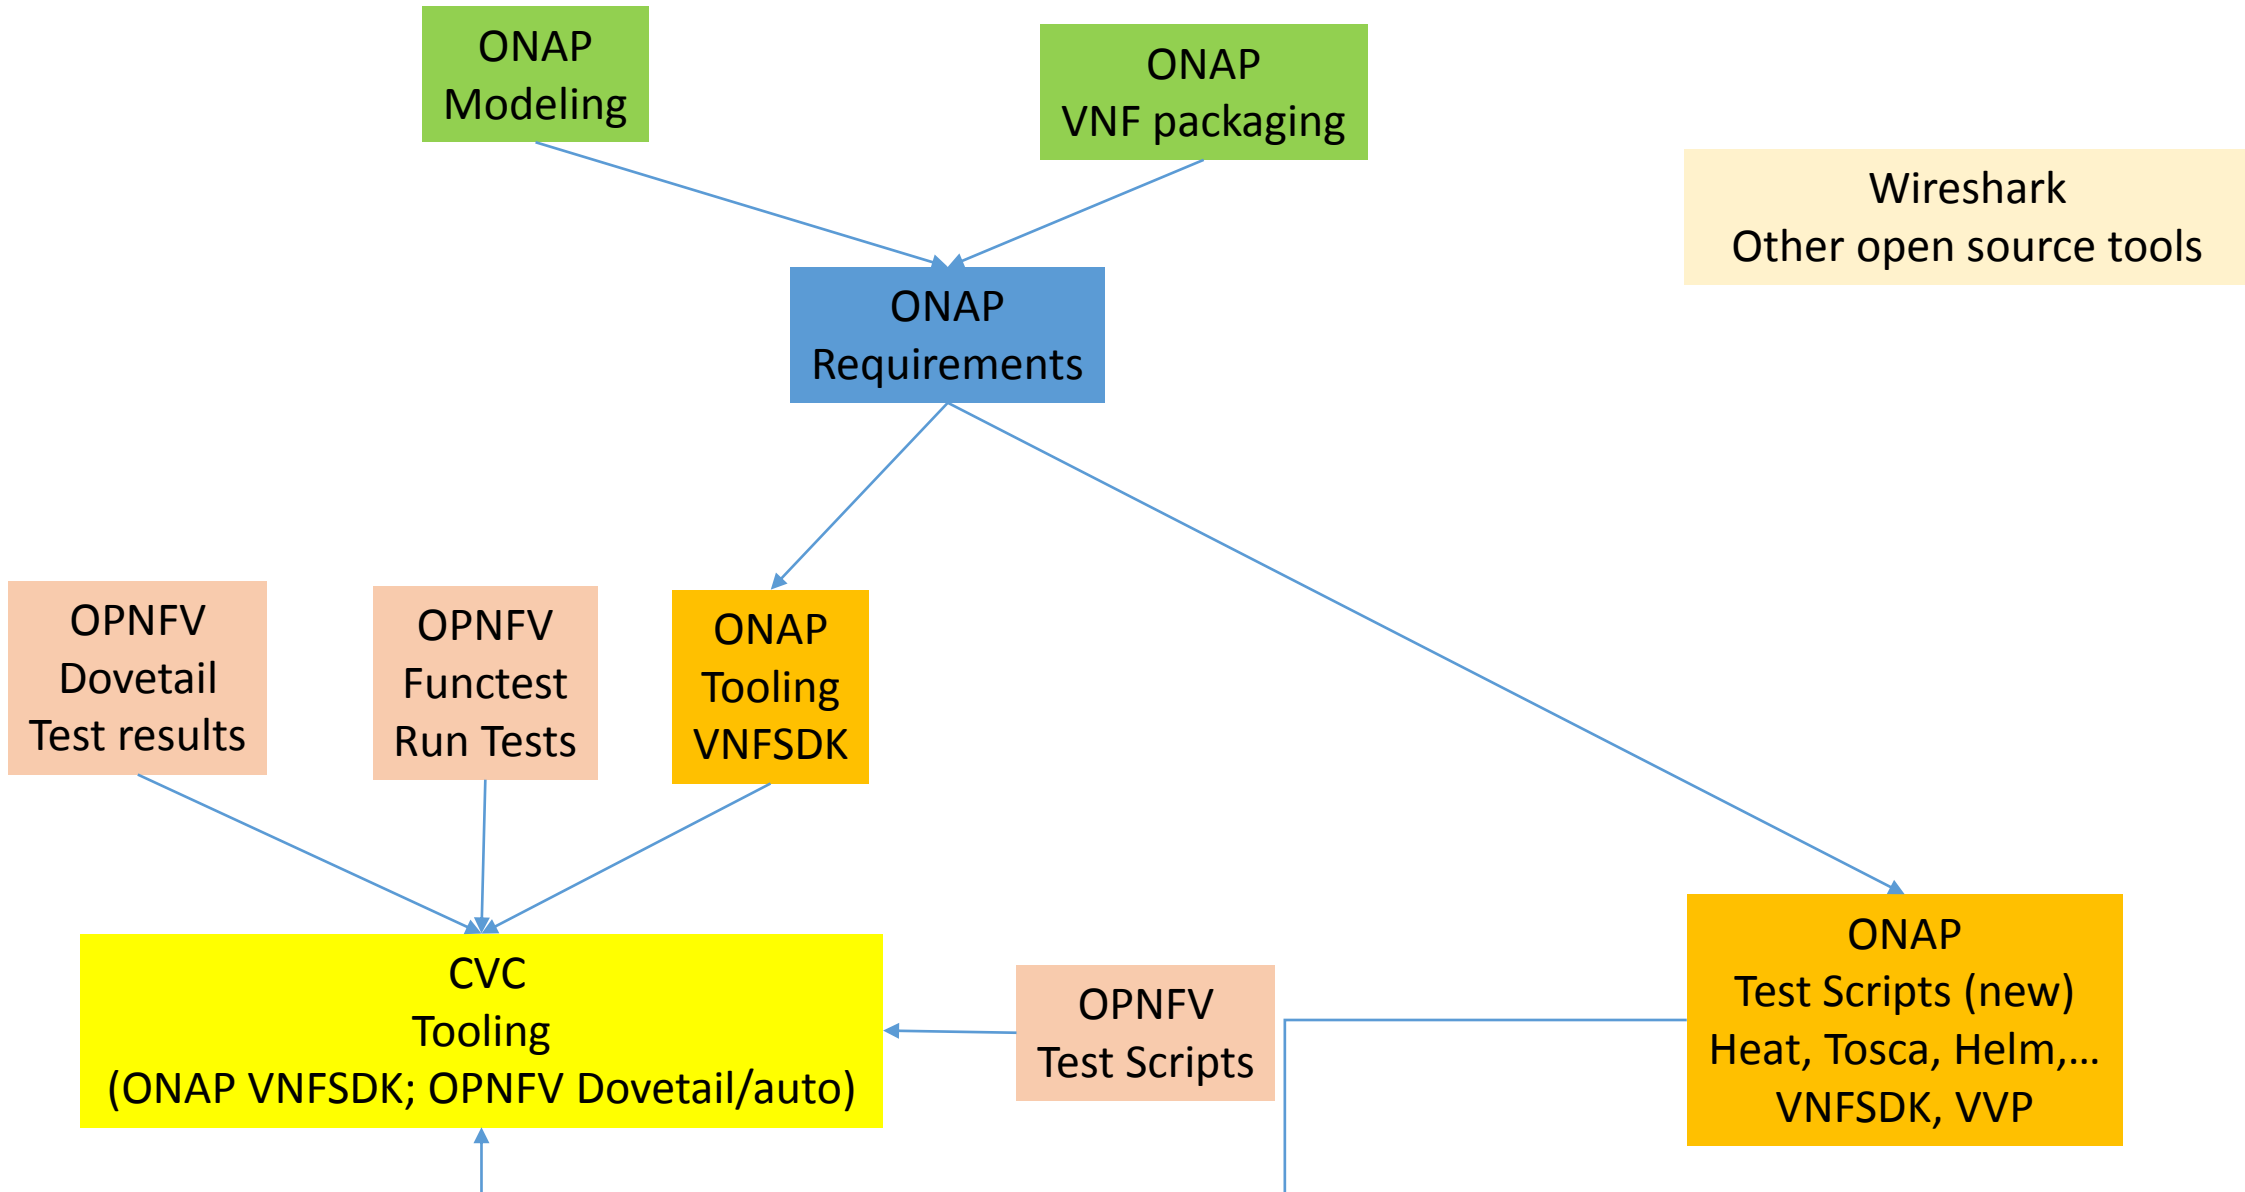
ONAP
Modeling

ONAP
VNF packaging

Wireshark
Other open source tools

ONAP
Requirements

OPNFV
Dovetail
Test results

OPNFV
Functest
Run Tests

ONAP
Tooling
VNFSDK

CVC
Tooling
(ONAP VNFSDK; OPNFV Dovetail/auto)

OPNFV
Test Scripts

ONAP
Test Scripts (new)
Heat, Tosca, Helm,…
VNFSDK, VVP